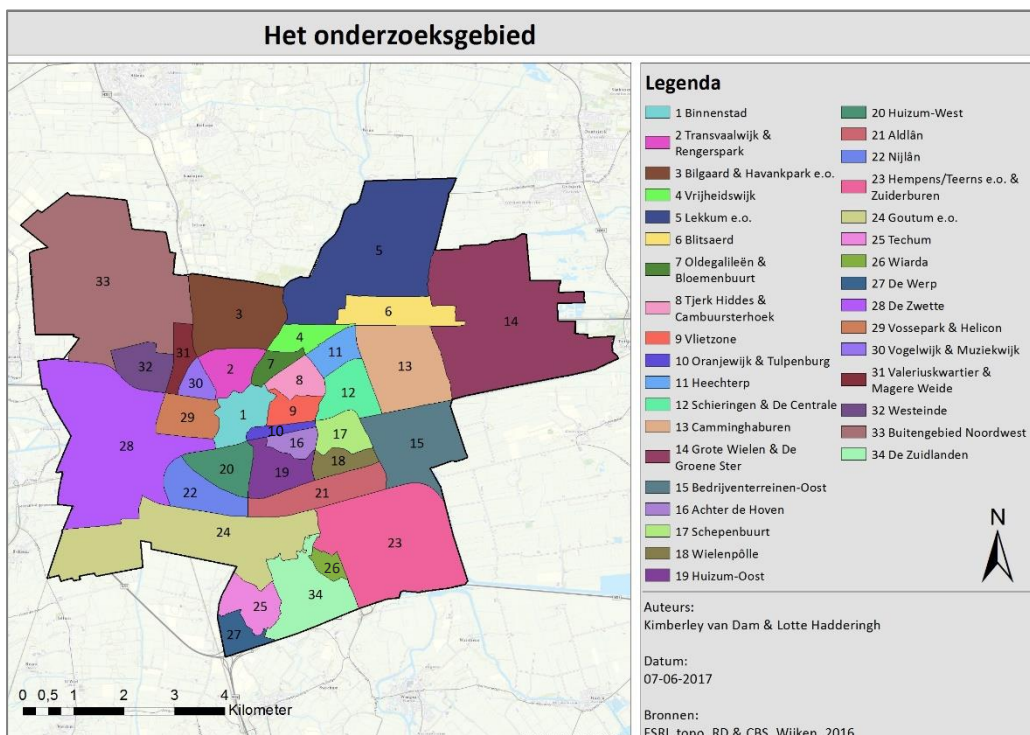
Het onderzoeksgebied

33
5
3
6
14
4
31
11
32
30
2
7
8
13
12
29
1
9
28
10
16
17
15
20
19
18
22
21
24
23
26
25
34
27

0 0,5 1 2 3 4
Kilometer

Legenda
1 Binnenstad
2 Transvaalwijk & Rengerspark
3 Bilgaard & Havankpark e.o.
4 Vrijheidswijk
5 Lekkum e.o.
6 Blitsaerd
7 Oldegalileën & Bloemenbuurt
8 Tjerk Hiddes & Cambuursterhoek
9 Vlietzone
10 Oranjewijk & Tulpenburg
11 Heechterp
12 Schieringen & De Centrale
13 Camminghaburen
14 Grote Wielen & De Groene Ster
15 Bedrijventerreinen-Oost
16 Achter de Hoven
17 Schepenbuurt
18 Wielenpölle
19 Huizum-Oost
20 Huizum-West
21 Aldlân
22 Nijlân
23 Hempens/Teerns e.o. & Zuiderburen
24 Goutum e.o.
25 Techum
26 Wiarda
27 De Werp
28 De Zwette
29 Vossepark & Helicon
30 Vogelwijk & Muziekwijk
31 Valeriuskwartier & Magere Weide
32 Westeinde
33 Buitengebied Noordwest
34 De Zuidlanden

N

Auteurs:
Kimberley van Dam & Lotte Hadderingh

Datum:
07-06-2017

Bronnen:
ESRI topo, RD & CBS, Wijken, 2016